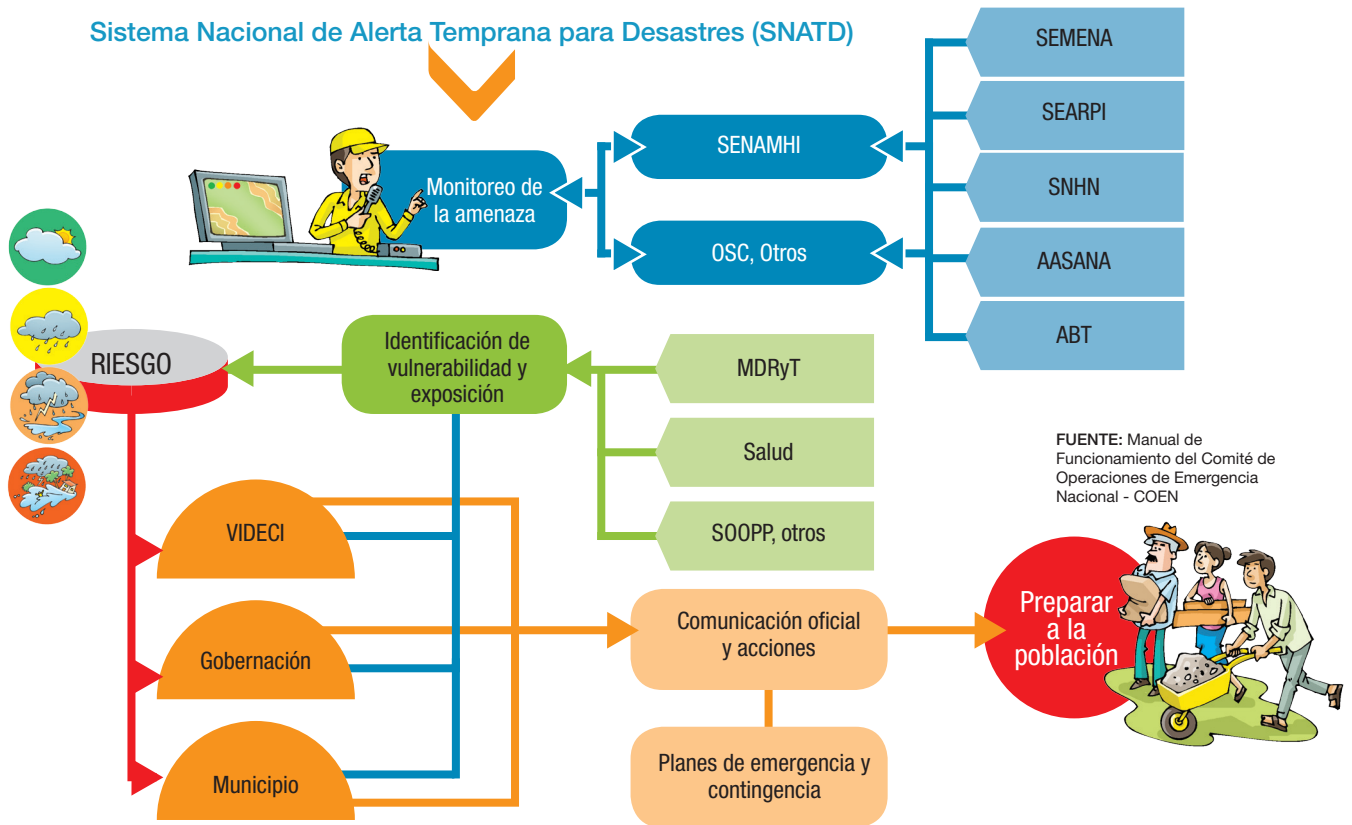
Sistema Nacional de Alerta Temprana para Desastres (SNATD)

Monitoreo de la amenaza

SENAMHI

OSC, Otros

SEMENA

SEARPI

SNHN

AASANA

ABT

RIESGO

Identificación de vulnerabilidad y exposición

MDRyT

Salud

SOOPP, otros

FUENTE: Manual de Funcionamiento del Comité de Operaciones de Emergencia Nacional - COEN

VIDECI

Gobernación

Municipio

Comunicación oficial y acciones

Preparar a la población

Planes de emergencia y contingencia